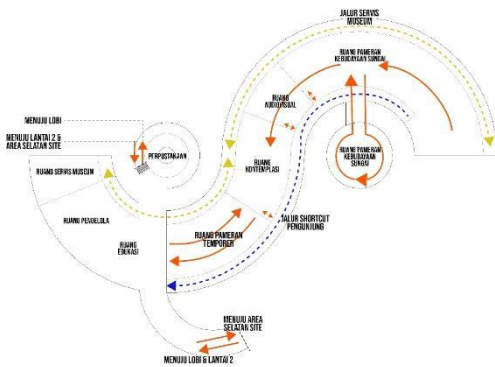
JALUR SERVIS MUSEUM

RUANG PAMERAN KEBUDAYAAN SUNGAI

RUANG AUDIOVISUAL

MENUJU LOBI

MENUJU LANTAI 2 & AREA SELATAN SITE

PERPUSTAKAAN

RUANG PAMERAN KEBUDAYAAN SUNGAI

RUANG KONTEMPLASI

RUANG SERVIS MUSEUM

RUANG PENGELOLA

JALUR SHORTCUT PENGUNJUNG

RUANG PAMERAN TEMPORER

RUANG EDUKASI

MENUJU AREA SELATAN SITE

MENUJU LOBI & LANTAI 2